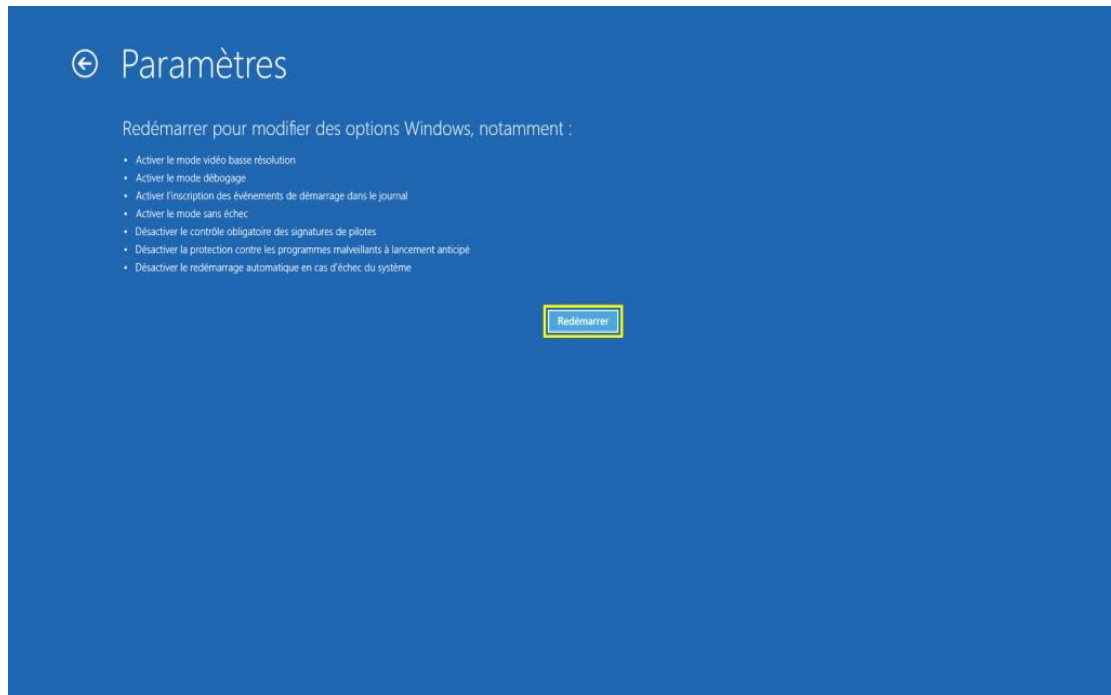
Paramètres

Redémarrer pour modifier des options Windows, notamment :

• Activer le mode vidéo basse résolution
• Activer le mode débogage
• Activer l'inscription des événements de démarrage dans le journal
• Activer le mode sans échec
• Désactiver le contrôle obligatoire des signatures de pilotes
• Désactiver la protection contre les programmes malveillants à lancement anticipé
• Désactiver le redémarrage automatique en cas d'échec du système

Redémarrer